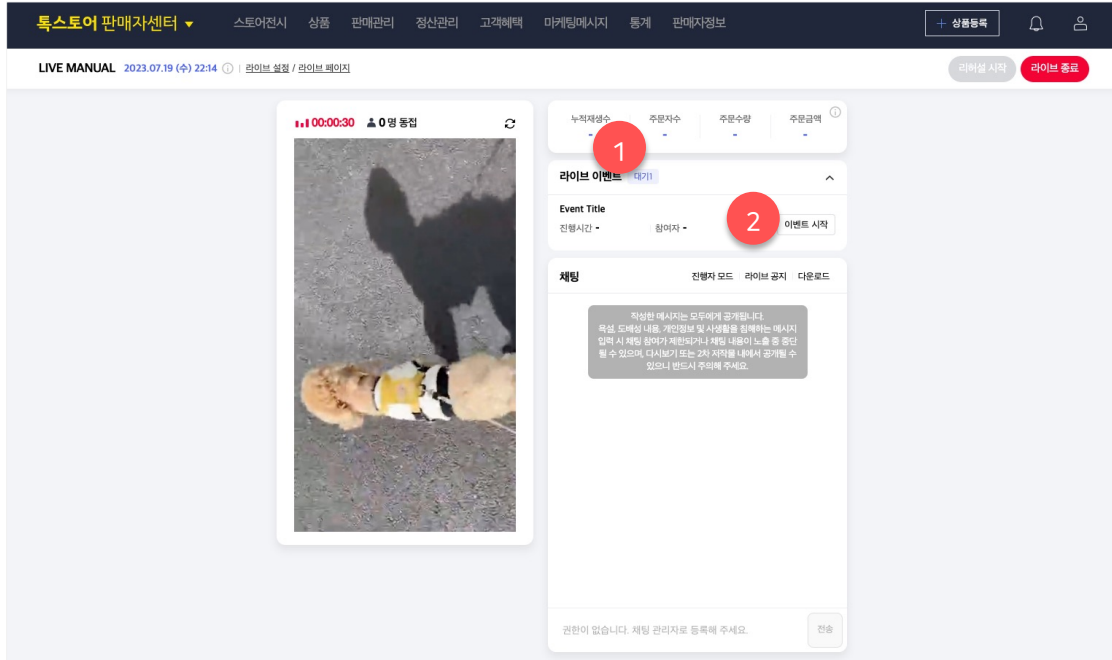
톡스토어 판매자센터 ▾ 스토어전시 상품 판매관리 정산관리 고객혜택 마케팅메시지 통계 판매자정보 + 상품등록

LIVE MANUAL 2023.07.19 (수) 22:14 ⓘ | 라이브 설정 / 라이브 페이지

리허설 시작 라이브 종료

00:00:30 0 명 동접

누적재생수 - 주문자수 - 주문수량 - 주문금액 -

1

라이브 이벤트 대기1

Event Title
진행시간 - 참여자 -

2

이벤트 시작

채팅 진행자 모드 라이브 공지 다운로드

작성한 메시지는 모두에게 공개됩니다.
욕설, 도배성 내용, 개인정보 및 사생활을 침해하는 메시지 입력 시 채팅 참여가 제한되거나 채팅 내용이 노출 중 중단될 수 있으며, 다시보기 또는 2차 저작물 내에서 공개될 수 있으니 반드시 주의해 주세요.

권한이 없습니다. 채팅 관리자로 등록해 주세요.

전송